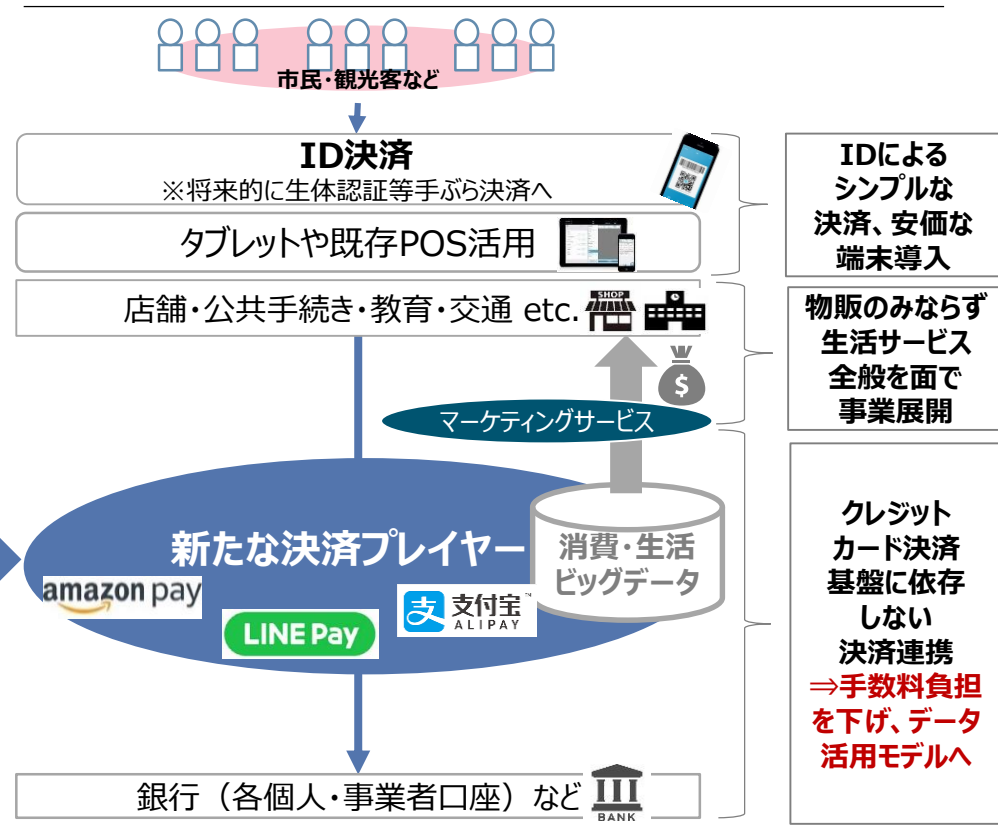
市民・観光客など

ID決済
※将来的に生体認証等手ぶら決済へ

タブレットや既存POS活用

店舗・公共手続き・教育・交通 etc.

SHOP

マーケティングサービス

新たな決済プレイヤー

消費・生活
ビッグデータ

amazon pay

支付宝
ALIPAY

LINE Pay

銀行（各個人・事業者口座）など

BANK

IDによる
シンプルな
決済、安価な
端末導入

物販のみならず
生活サービス
全般を面で
事業展開

クレジット
カード決済
基盤に依存
しない
決済連携
⇒手数料負担
を下げ、データ
活用モデルへ